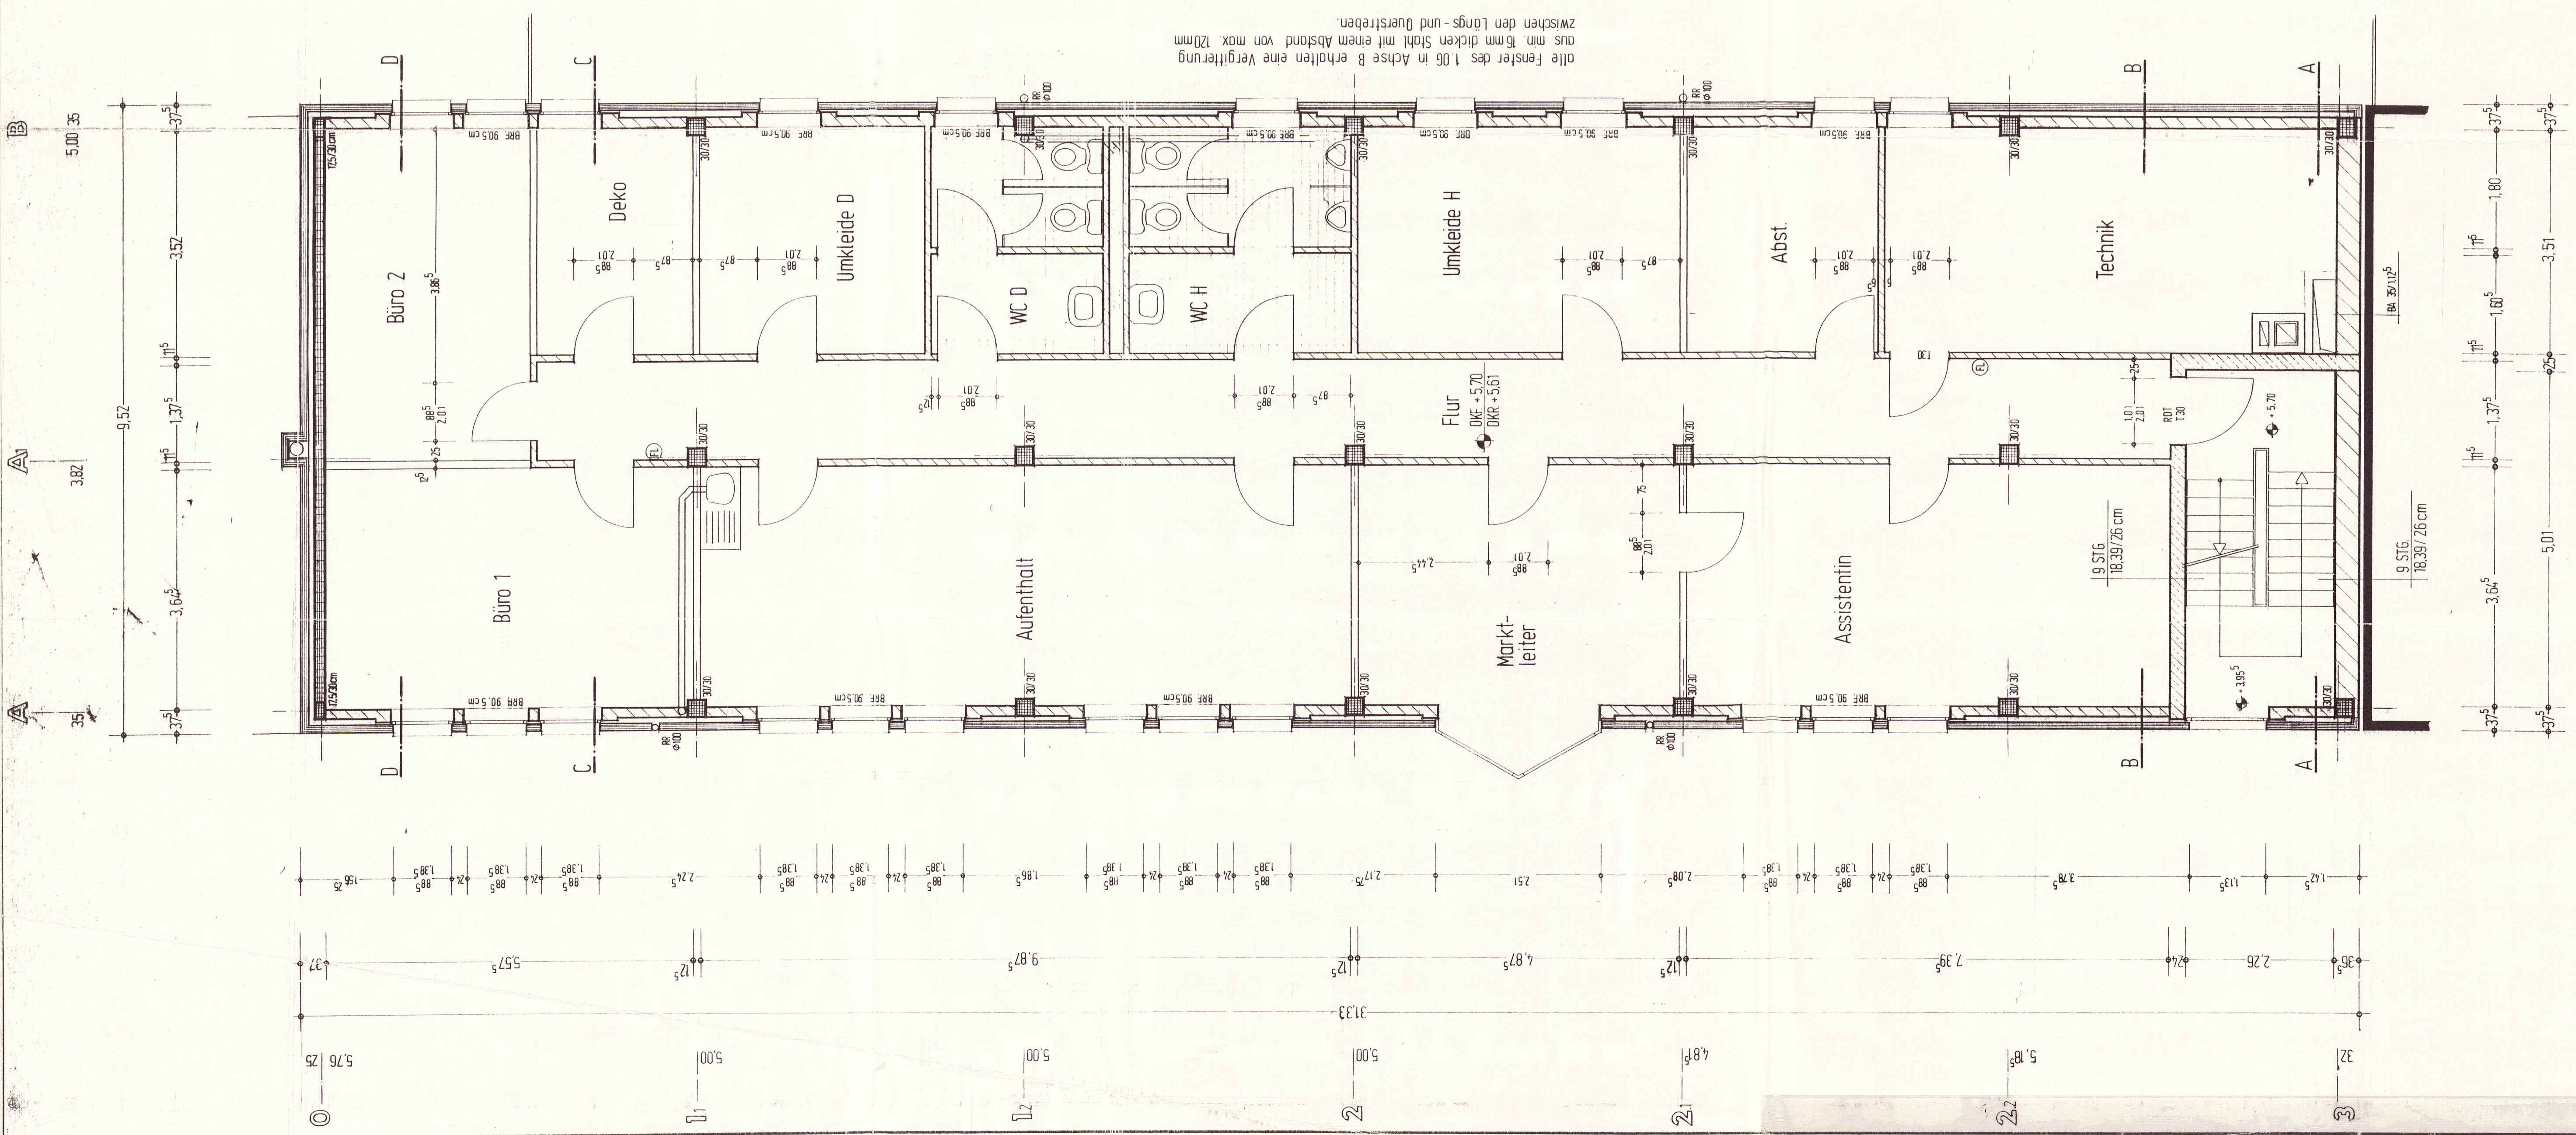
alle Fenster des 1.06 in Achse B erhalten eine Vergitterung aus min 16mm dicken Stahl mit einem Abstand von max 120mm zwischen den Längs- und Querstreben.

Büro 2
Deko
Umkleide D
WC D
WC H
Umkleide H
Abst.
Technik
Flur
OKF +5,70
OKR +5,61
Büro 1
Aufenthalt
Markt-
leiter
Assistentin
9 STG
18,39/26 cm
9 STG
18,39/26 cm
RDT
T30
T30
BA 35/112,5

D
C
B
A
D
C
B
A

BRF 90,5cm
30/30
RR
Φ100

5,00
35
3,52
9,52
1,37$^5$
3,64$^5$
3,82
37$^5$
35
1,80
3,51
1,60$^5$
5,01
11$^5$
25

31,33
5,57$^5$
9,87$^5$
4,87$^5$
7,39$^5$
2,26
37
12$^5$
36$^5$
24

5,76
25
5,00
5,00
5,00
4,8$^5$
5,18$^5$
32

0
1$_1$
1$_2$
2
2$_1$
2$_2$
3